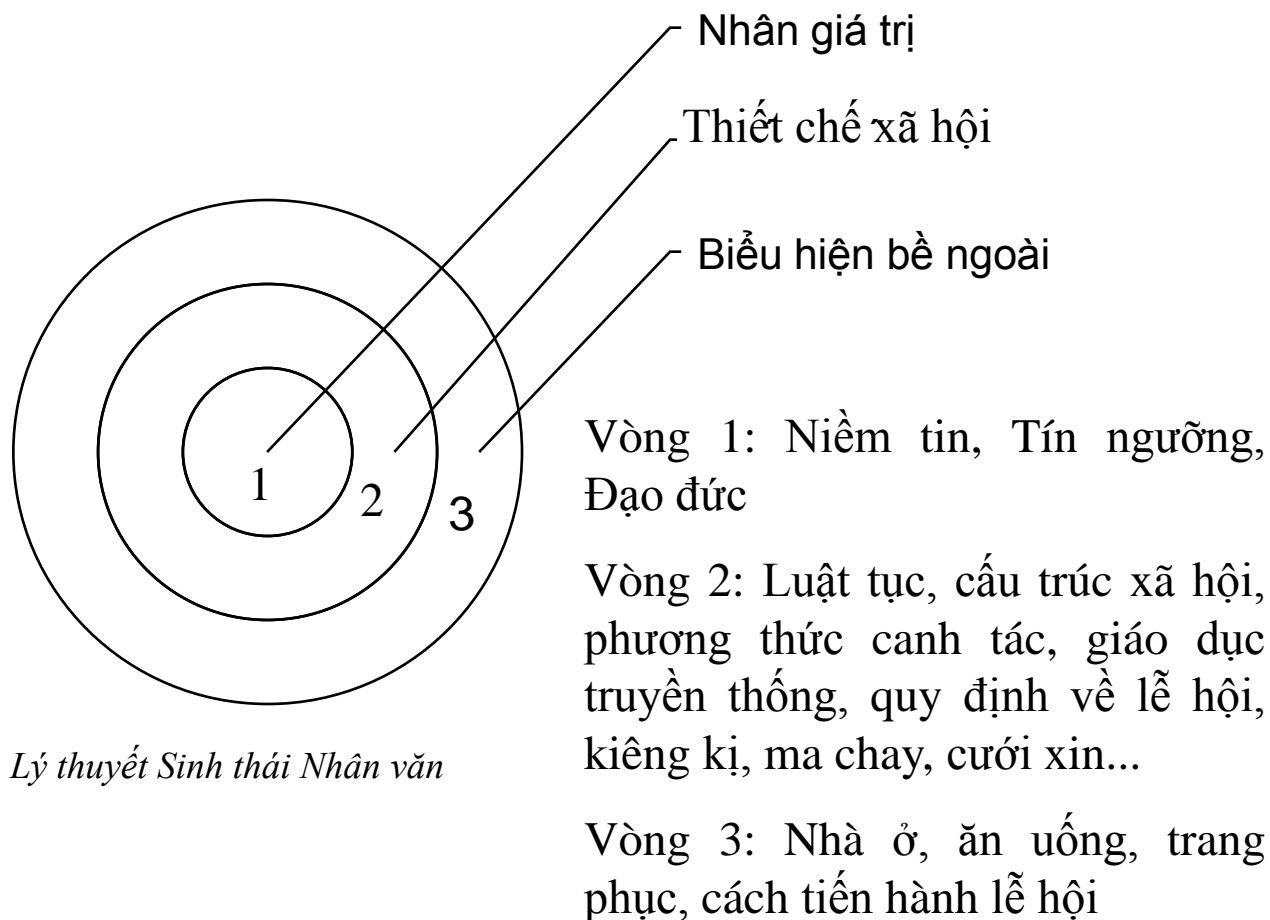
Nhân giá trị

Thiết chế xã hội

Biểu hiện bề ngoài

1

2

3

Lý thuyết Sinh thái Nhân văn

Vòng 1: Niềm tin, Tín ngưỡng, Đạo đức

Vòng 2: Luật tục, cấu trúc xã hội, phương thức canh tác, giáo dục truyền thống, quy định về lễ hội, kiêng kị, ma chay, cưới xin...

Vòng 3: Nhà ở, ăn uống, trang phục, cách tiến hành lễ hội